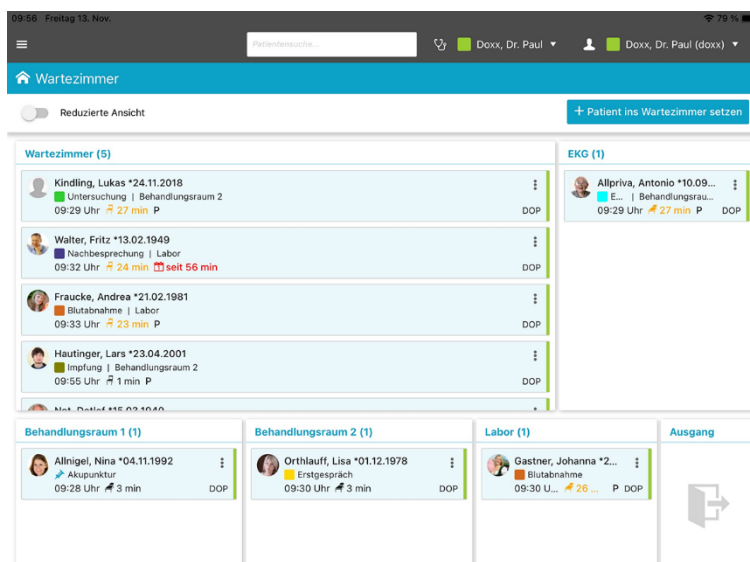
09:56 Freitag 13. Nov.

79 %

Patientensuche...

Doxx, Dr. Paul ▼

Doxx, Dr. Paul (doxx) ▼

Wartezimmer

Reduzierte Ansicht

+ Patient ins Wartezimmer setzen

Wartezimmer (5)

Kindling, Lukas *24.11.2018
Untersuchung | Behandlungsraum 2
09:29 Uhr 27 min P
DOP

Walter, Fritz *13.02.1949
Nachbesprechung | Labor
09:32 Uhr 24 min seit 56 min
DOP

Fraucke, Andrea *21.02.1981
Blutabnahme | Labor
09:33 Uhr 23 min P
DOP

Hautinger, Lars *23.04.2001
Impfung | Behandlungsraum 2
09:55 Uhr 1 min P
DOP

Not, Detlef *15.03.1940

EKG (1)

Allpriva, Antonio *10.09...
E... | Behandlungsrau...
09:29 Uhr 27 min P
DOP

Behandlungsraum 1 (1)

Allnigel, Nina *04.11.1992
Akupunktur
09:28 Uhr 3 min
DOP

Behandlungsraum 2 (1)

Orthlauff, Lisa *01.12.1978
Erstgespräch
09:30 Uhr 3 min
DOP

Labor (1)

Gastner, Johanna *2...
Blutabnahme
09:30 U... 26 ... P DOP

Ausgang